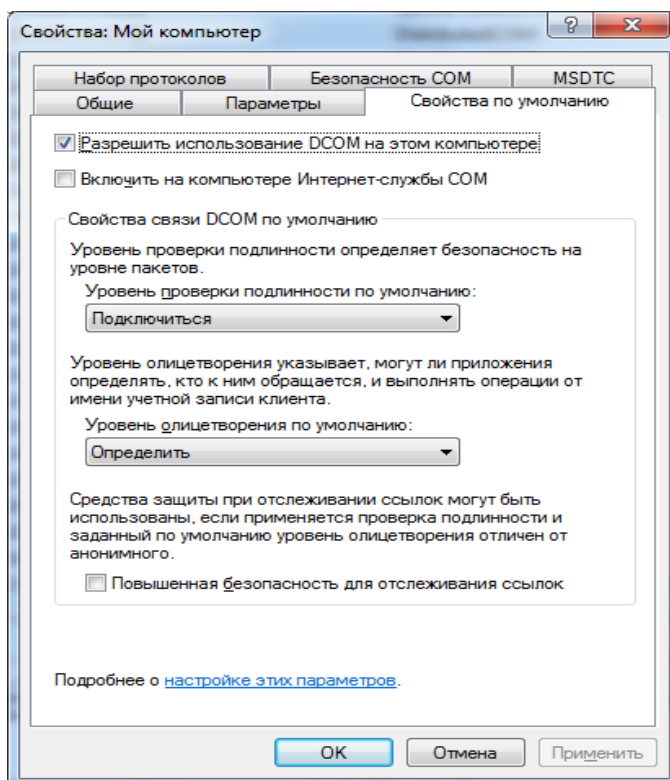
Свойства: Мой компьютер

? X

Набор протоколов | Безопасность COM | MSDTC
Общие | Параметры | Свойства по умолчанию

Разрешить использование DCOM на этом компьютере

Включить на компьютере Интернет-службы COM

Свойства связи DCOM по умолчанию

Уровень проверки подлинности определяет безопасность на уровне пакетов.

Уровень проверки подлинности по умолчанию:

Подключиться

Уровень олицетворения указывает, могут ли приложения определять, кто к ним обращается, и выполнять операции от имени учетной записи клиента.

Уровень олицетворения по умолчанию:

Определить

Средства защиты при отслеживании ссылок могут быть использованы, если применяется проверка подлинности и заданный по умолчанию уровень олицетворения отличен от анонимного.

Повышенная безопасность для отслеживания ссылок

Подробнее о настройке этих параметров.

OK | Отмена | Применить